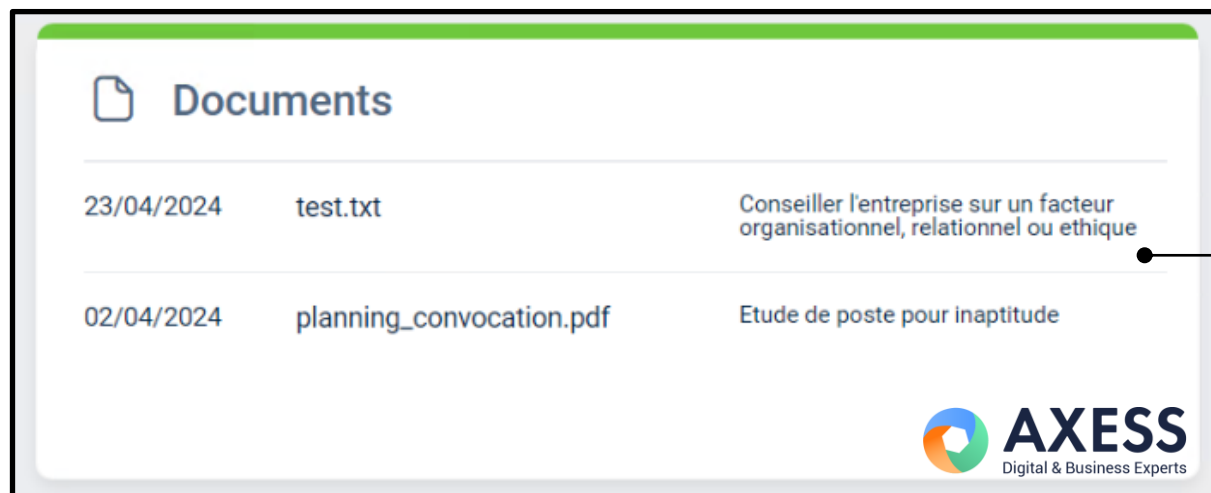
Documents

| 23/04/2024 | test.txt | Conseiller l'entreprise sur un facteur organisationnel, relationnel ou ethique |
|---|---|---|
| 02/04/2024 | planning_convocation.pdf | Etude de poste pour inaptitude |

AXESS
Digital & Business Experts